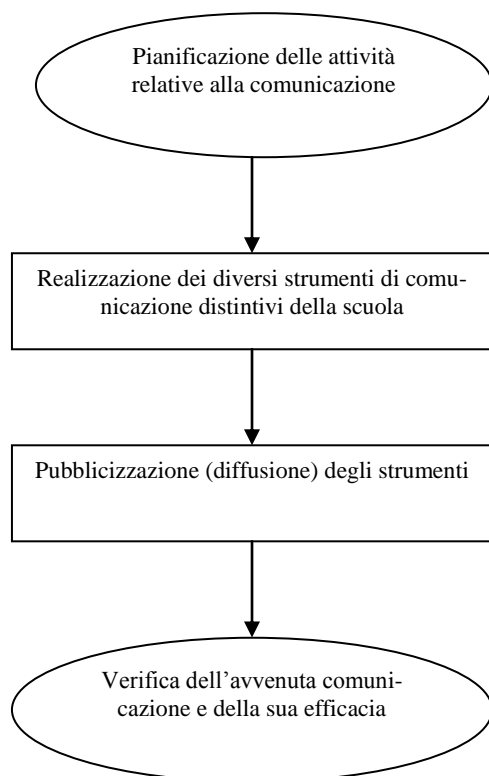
Pianificazione delle attività relative alla comunicazione

Realizzazione dei diversi strumenti di comunicazione distintivi della scuola

Pubblicizzazione (diffusione) degli strumenti

Verifica dell'avvenuta comunicazione e della sua efficacia